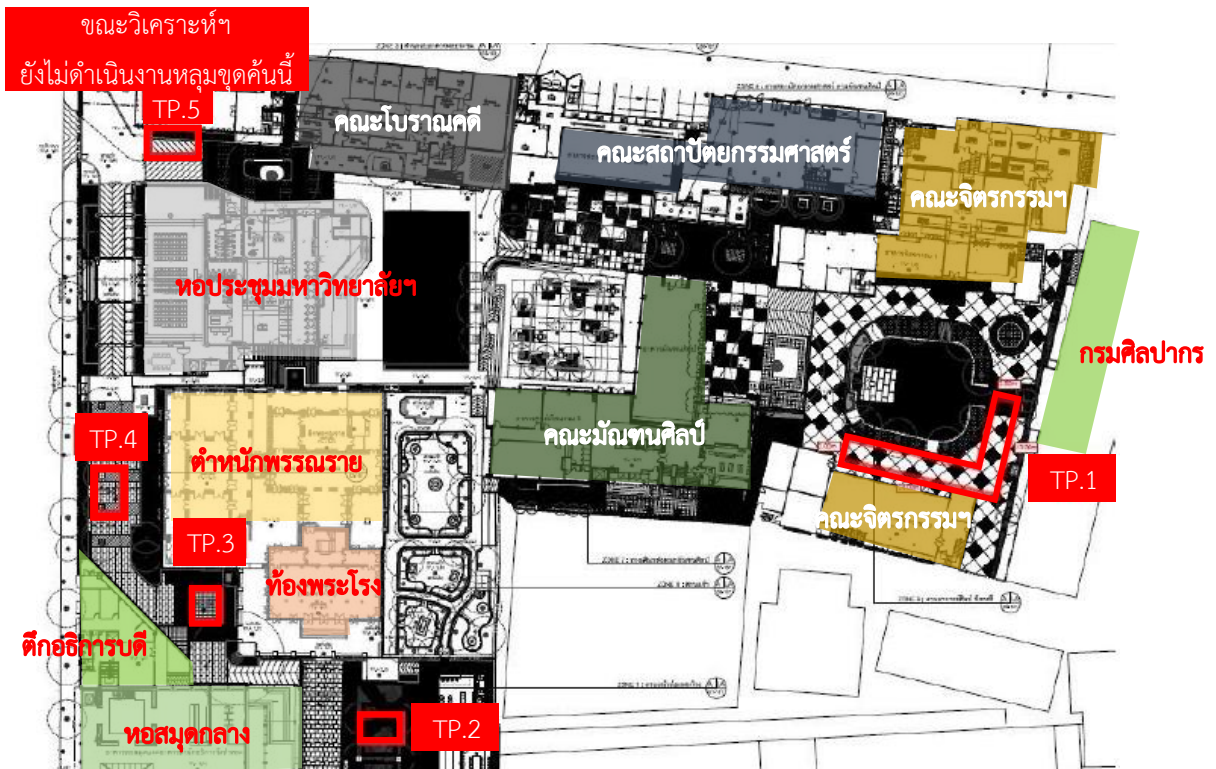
ขณะวิเคราะห์ฯ
ยังไม่ดำเนินงานหลุมขุดค้นนี้

TP.5

คณะโบราณคดี

คณะสถาปัตยกรรมศาสตร์

คณะจิตรกรรมฯ

หอประชุมมหาวิทยาลัยฯ

กรมศิลปากร

TP.4

ตำหนักพรรณราย

คณะมัณฑนศิลป์

TP.1

คณะจิตรกรรมฯ

TP.3

ท้องพระโรง

ตึกอธิการบดี

หอสมุดกลาง

TP.2